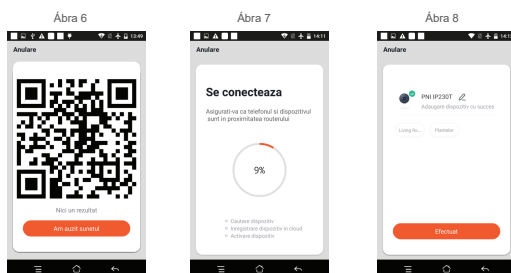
Ábra 6

12:49

Anulare

Nici un rezultat

Am auzit sunetul

Ábra 7

14:11

Anulare

Se conecteaza

Asigurati-va ca telefonul si dispozitivul sunt in proximitatea routerului

9%

Cautare dispozitiv
Inregistrare dispozitiv în cloud
Activare dispozitiv

Ábra 8

14:1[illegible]

Anulare

PNI IP230T

Adaugare dispozitiv cu succes

Living Ro...

Flooratar

Efectuat